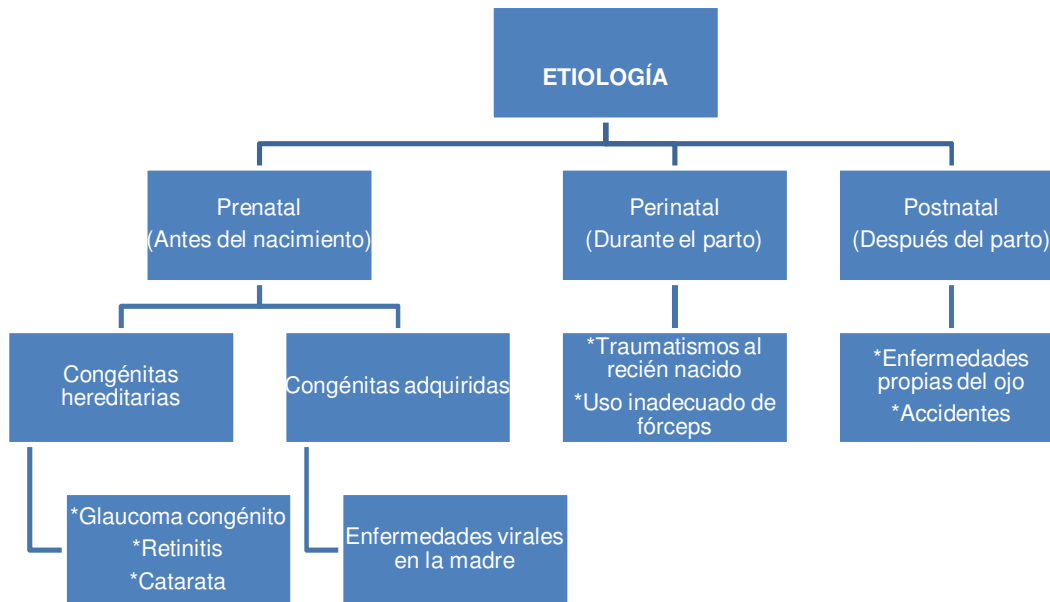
ETIOLOGÍA

Prenatal
(Antes del nacimiento)

Perinatal
(Durante el parto)

Postnatal
(Después del parto)

Congénitas hereditarias

Congénitas adquiridas

*Traumatismos al recién nacido
*Uso inadecuado de fórceps

*Enfermedades propias del ojo
*Accidentes

*Glaucoma congénito
*Retinitis
*Catarata

Enfermedades virales en la madre